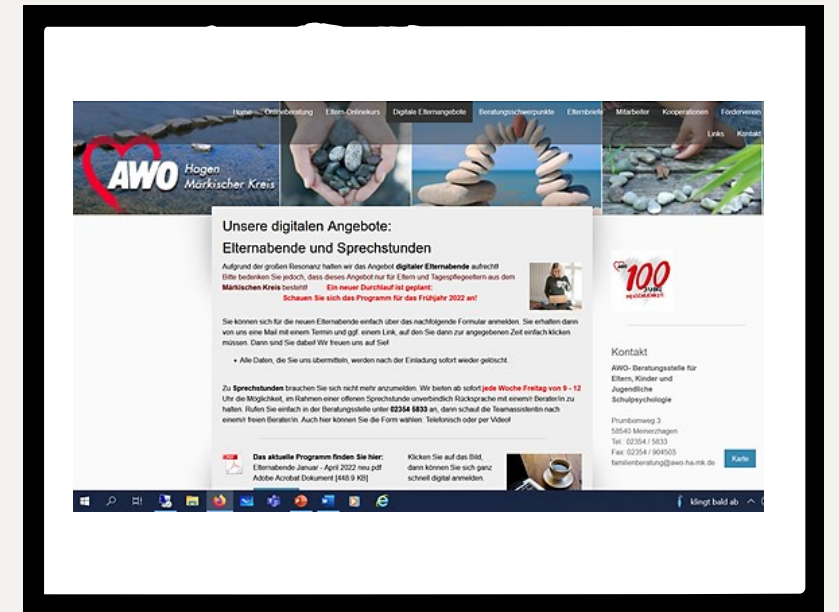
Home Onlineberatung Eltern-Onlinekurs Digitale Elternangebote Beratungsschwerpunkte Elternbriefe Mitarbeiter Kooperationen Förderverein Links Kontakt

AWO Hagen Märkischer Kreis

Unsere digitalen Angebote:
Elternabende und Sprechstunden

Aufgrund der großen Resonanz halten wir das Angebot **digitaler Elternabende** aufrecht! Bitte bedenken Sie jedoch, dass dieses Angebot nur für Eltern und Tagespflegeeltern aus dem **Märkischen Kreis** besteht! Ein neuer Durchlauf ist geplant: Schauen Sie sich das Programm für das Frühjahr 2022 an!

Sie können sich für die neuen Elternabende einfach über das nachfolgende Formular anmelden. Sie erhalten dann von uns eine Mail mit einem Termin und ggf. einem Link, auf den Sie dann zur angegebenen Zeit einfach klicken müssen. Dann sind Sie dabei! Wir freuen uns auf Sie!

• Alle Daten, die Sie uns übermitteln, werden nach der Einladung sofort wieder gelöscht.

Zu **Sprechstunden** brauchen Sie sich nicht mehr anzumelden. Wir bieten ab sofort **jede Woche Freitag von 9 - 12** Uhr die Möglichkeit, im Rahmen einer offenen Sprechstunde unverbindlich Rücksprache mit einem/r Berater/in zu halten. Rufen Sie einfach in der Beratungsstelle unter **02354 5833** an, dann schaut die Teamassistentin nach einem/r freien Berater/in. Auch hier können Sie die Form wählen: Telefonisch oder per Video!

**Das aktuelle Programm finden Sie hier:**
Elternabende Januar - April 2022 neu.pdf
Adobe Acrobat Dokument [448.9 KB]

Klicken Sie auf das Bild, dann können Sie sich ganz schnell digital anmelden.

100 JAHRE

Kontakt
AWO- Beratungsstelle für Eltern, Kinder und Jugendliche Schulpsychologie

Prumbomweg 3
58540 Meinerzhagen
Tel.: 02354 / 5833
Fax: 02354 / 904503
familienberatung@awo-ha-mk.de

Karte

klingt bald ab